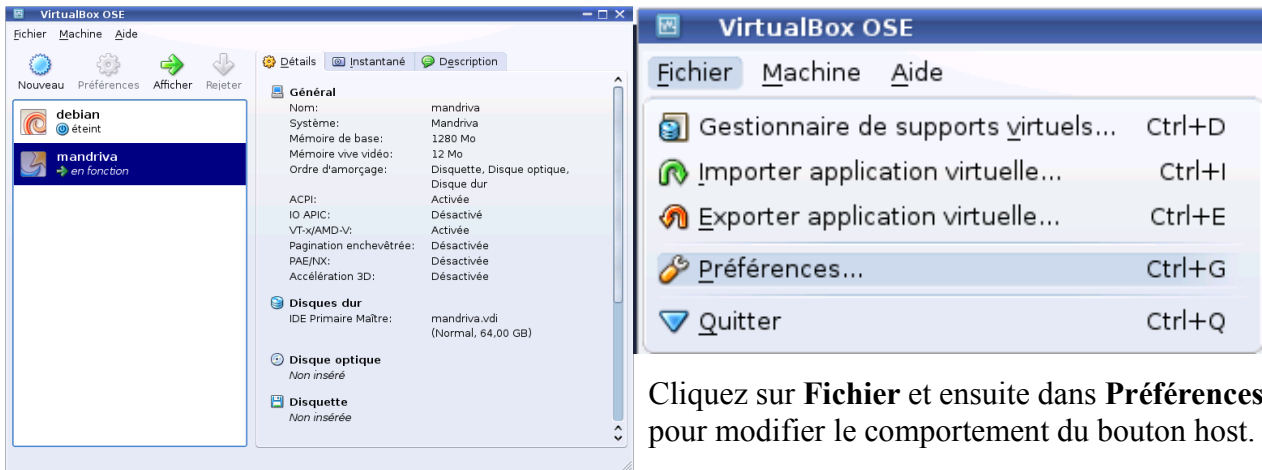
VirtualBox OSE

Fichier Machine Aide

Nouveau Préférences Afficher Rejeter

debian
éteint

mandriva
en fonction

Détails Instantané Description

Général

| | |
|---|---|
| Nom: | mandriva |
| Système: | Mandriva |
| Mémoire de base: | 1280 Mo |
| Mémoire vive vidéo: | 12 Mo |
| Ordre d'amorçage: | Disquette, Disque optique, Disque dur |
| ACPI: | Activée |
| IO APIC: | Désactivé |
| VT-x/AMD-V: | Activée |
| Pagination enchevêtrée: | Désactivée |
| PAE/NX: | Désactivée |
| Accélération 3D: | Désactivée |

Disques dur

| | |
|---|---|
| IDE Primaire Maître: | mandriva.vdi (Normal, 64,00 GB) |

Disque optique
Non inséré

Disquette
Non insérée

VirtualBox OSE

Fichier Machine Aide

Gestionnaire de supports virtuels... Ctrl+D
Importer application virtuelle... Ctrl+I
Exporter application virtuelle... Ctrl+E
Préférences... Ctrl+G
Quitter Ctrl+Q

Cliquez sur **Fichier** et ensuite dans **Préférences** pour modifier le comportement du bouton host.